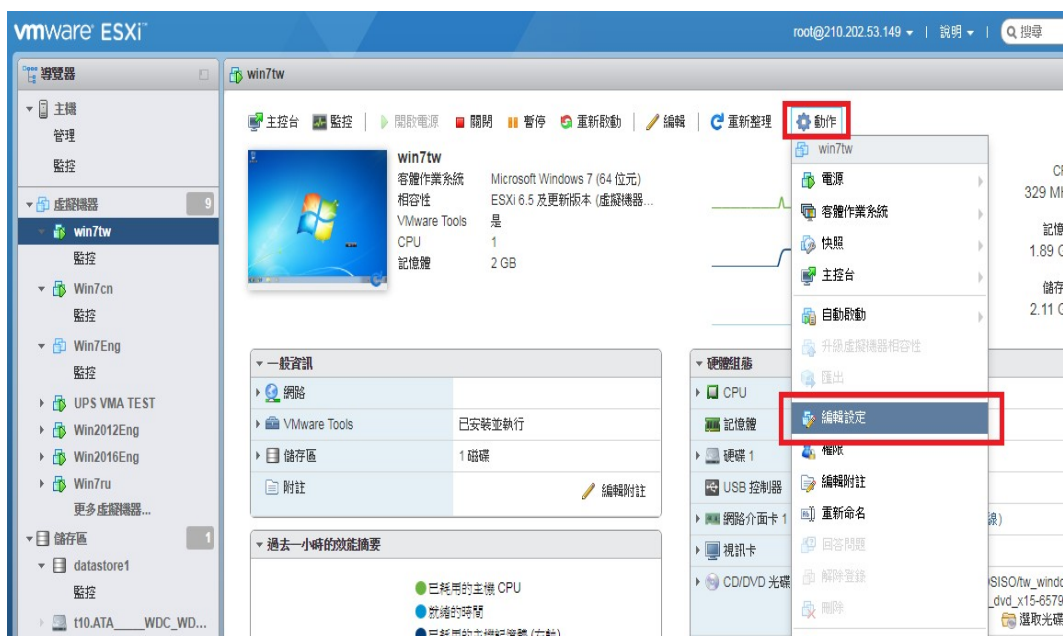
vmware ESXi

root@210.202.53.149 ▾ | 說明 ▾ | 搜尋

導覽器

▾ 主機
管理
監控

▾ 虛擬機器 9
▾ win7tw
監控
▾ Win7cn
監控
▾ Win7Eng
監控
▸ UPS VMA TEST
▸ Win2012Eng
▸ Win2016Eng
▸ Win7ru
更多虛擬機器...

▾ 儲存區 1
▾ datastore1
監控
t10.ATA____WDC_WD...

win7tw

主控台 | 監控 | 開啟電源 | 關閉 | 暫停 | 重新啟動 | 編輯 | 重新整理 | 動作

win7tw
客體作業系統 Microsoft Windows 7 (64 位元)
相容性 ESXi 6.5 及更新版本 (虛擬機器...
VMware Tools 是
CPU 1
記憶體 2 GB

C
329 M
記憶
1.89 G
儲存
2.11 G

▾ 一般資訊
網路
VMware Tools 已安裝並執行
儲存區 1 磁碟
附註 編輯附註

▾ 過去一小時的效能摘要
已耗用的主機 CPU
就緒的時間
已耗用的主機記憶體 (大約)

▾ 硬體組態
CPU
記憶體
硬碟 1
USB 控制器
網路介面卡 1
視訊卡
CD/DVD 光碟

線)
SISO/tw_windo
_dvd_x15-6579
選取光碟

win7tw
電源
客體作業系統
快照
主控台
自動啟動
升級虛擬機器相容性
匯出
編輯設定
權限
編輯附註
重新命名
回答問題
解除登錄
刪除